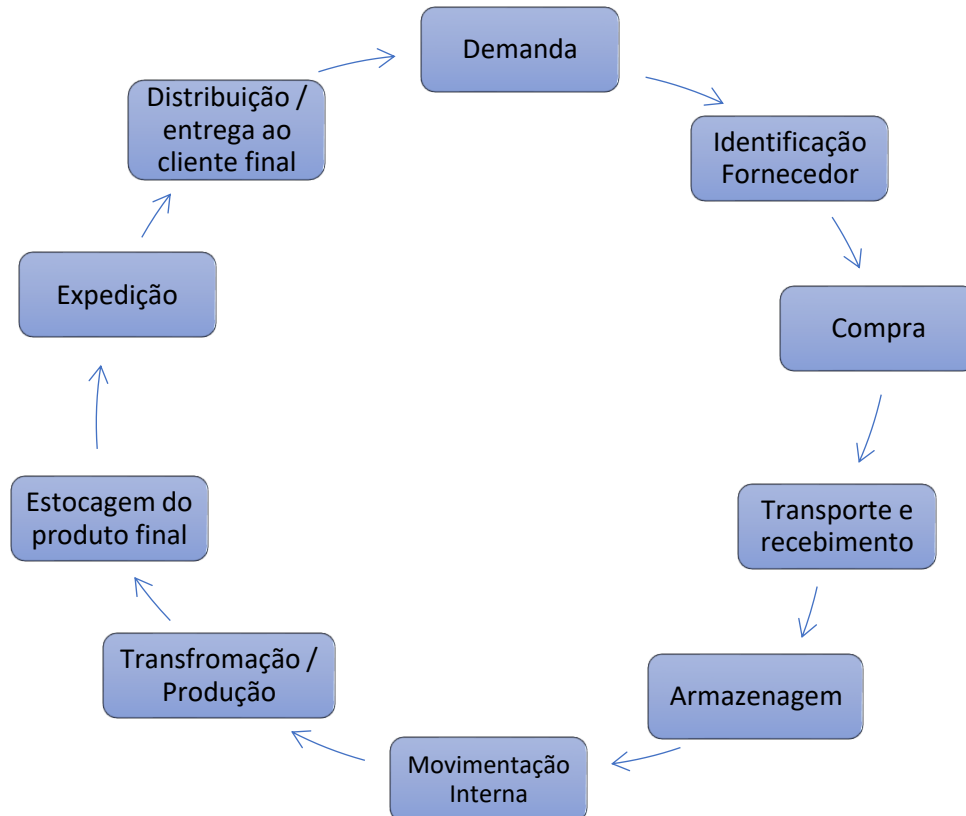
Demanda

Identificação Fornecedor

Compra

Transporte e recebimento

Armazenagem

Movimentação Interna

Transfromação / Produção

Estocagem do produto final

Expedição

Distribuição / entrega ao cliente final